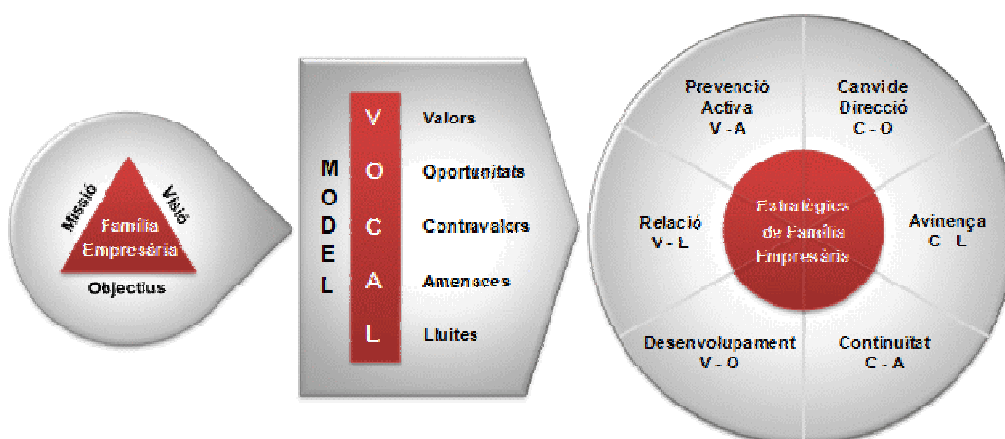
Missió
Visió
Família Empresària
Objectius

MODEL

V Valors
O Oportunitats
C Contravalors
A Amenaces
L Lluites

Prevenció Activa
V - A

Canvi de Direcció
C - O

Relació
V - L

Estratègies de Família Empresària

Avinença
C - L

Desenvolupament
V - O

Continuïtat
C - A